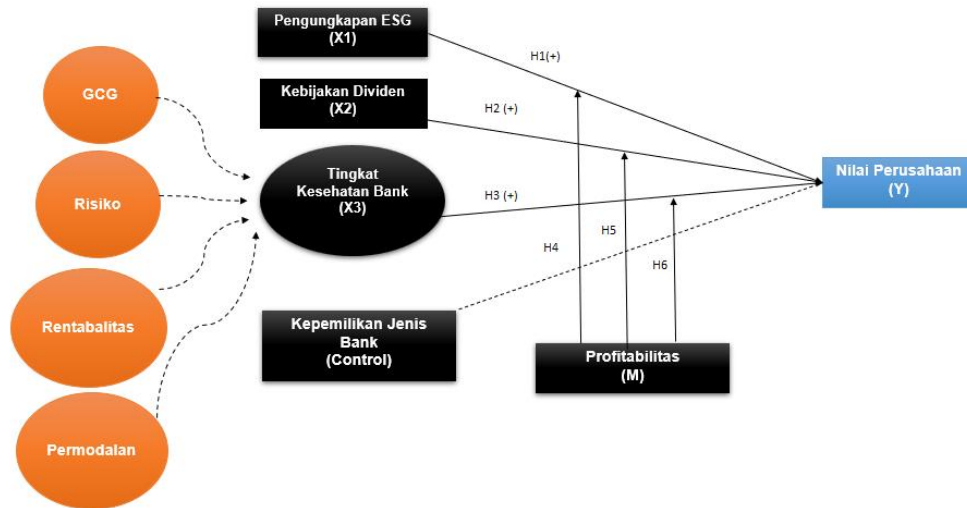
Pengungkapan ESG
(X1)

Kebijakan Dividen
(X2)

GCG

Risiko

Rentabalitas

Permodalan

Tingkat
Kesehatan Bank
(X3)

H1(+)

H2 (+)

H3 (+)

H4

H5

H6

Nilai Perusahaan
(Y)

Kepemilikan Jenis
Bank
(Control)

Profitabilitas
(M)